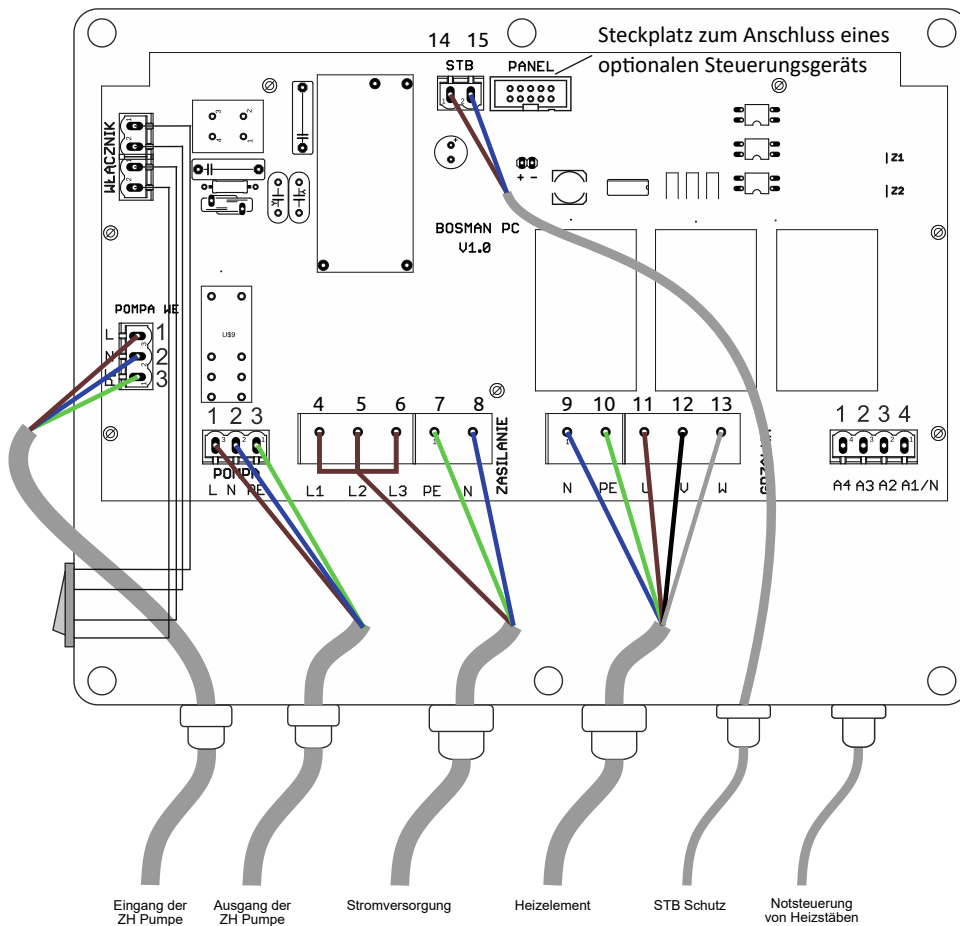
14 15
STB
PANEL
Steckplatz zum Anschluss eines optionalen Steuerungsgeräts

WŁĄCZNIK

BOSMAN PC
V1.0

Z1
Z2

POMPA WE
L 1
N 2
PE 3

1 2 3
POMPA
L N PE

4 5 6
L1 L2 L3

7 8
PE N
ZASILANIE

9 10 11 12 13
N PE U V W
GRZAŁ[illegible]

1 2 3 4
A4 A3 A2 A1/N

Eingang der ZH Pumpe
Ausgang der ZH Pumpe
Stromversorgung
Heizelement
STB Schutz
Notsteuerung von Heizstäben